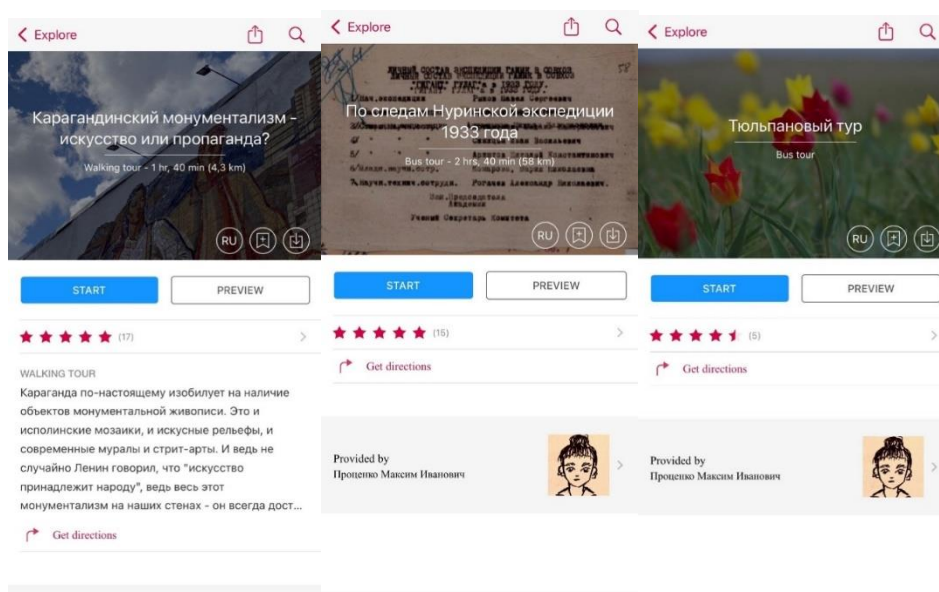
< Explore

Карагандинский монументализм - искусство или пропаганда?

Walking tour - 1 hr, 40 min (4,3 km)

RU

START

PREVIEW

★★★★★ (17)

WALKING TOUR

Караганда по-настоящему изобилует на наличие объектов монументальной живописи. Это и исполинские мозаики, и искусные рельефы, и современные муралы и стрит-арты. И ведь не случайно Ленин говорил, что "искусство принадлежит народу", ведь весь этот монументализм на наших стенах - он всегда дост...

Get directions

< Explore

По следам Нуринской экспедиции 1933 года

Bus tour - 2 hrs, 40 min (58 km)

RU

START

PREVIEW

★★★★★ (15)

Get directions

Provided by
Проценко Максим Иванович

< Explore

Тюльпановый тур

Bus tour

RU

START

PREVIEW

★★★★½ (5)

Get directions

Provided by
Проценко Максим Иванович